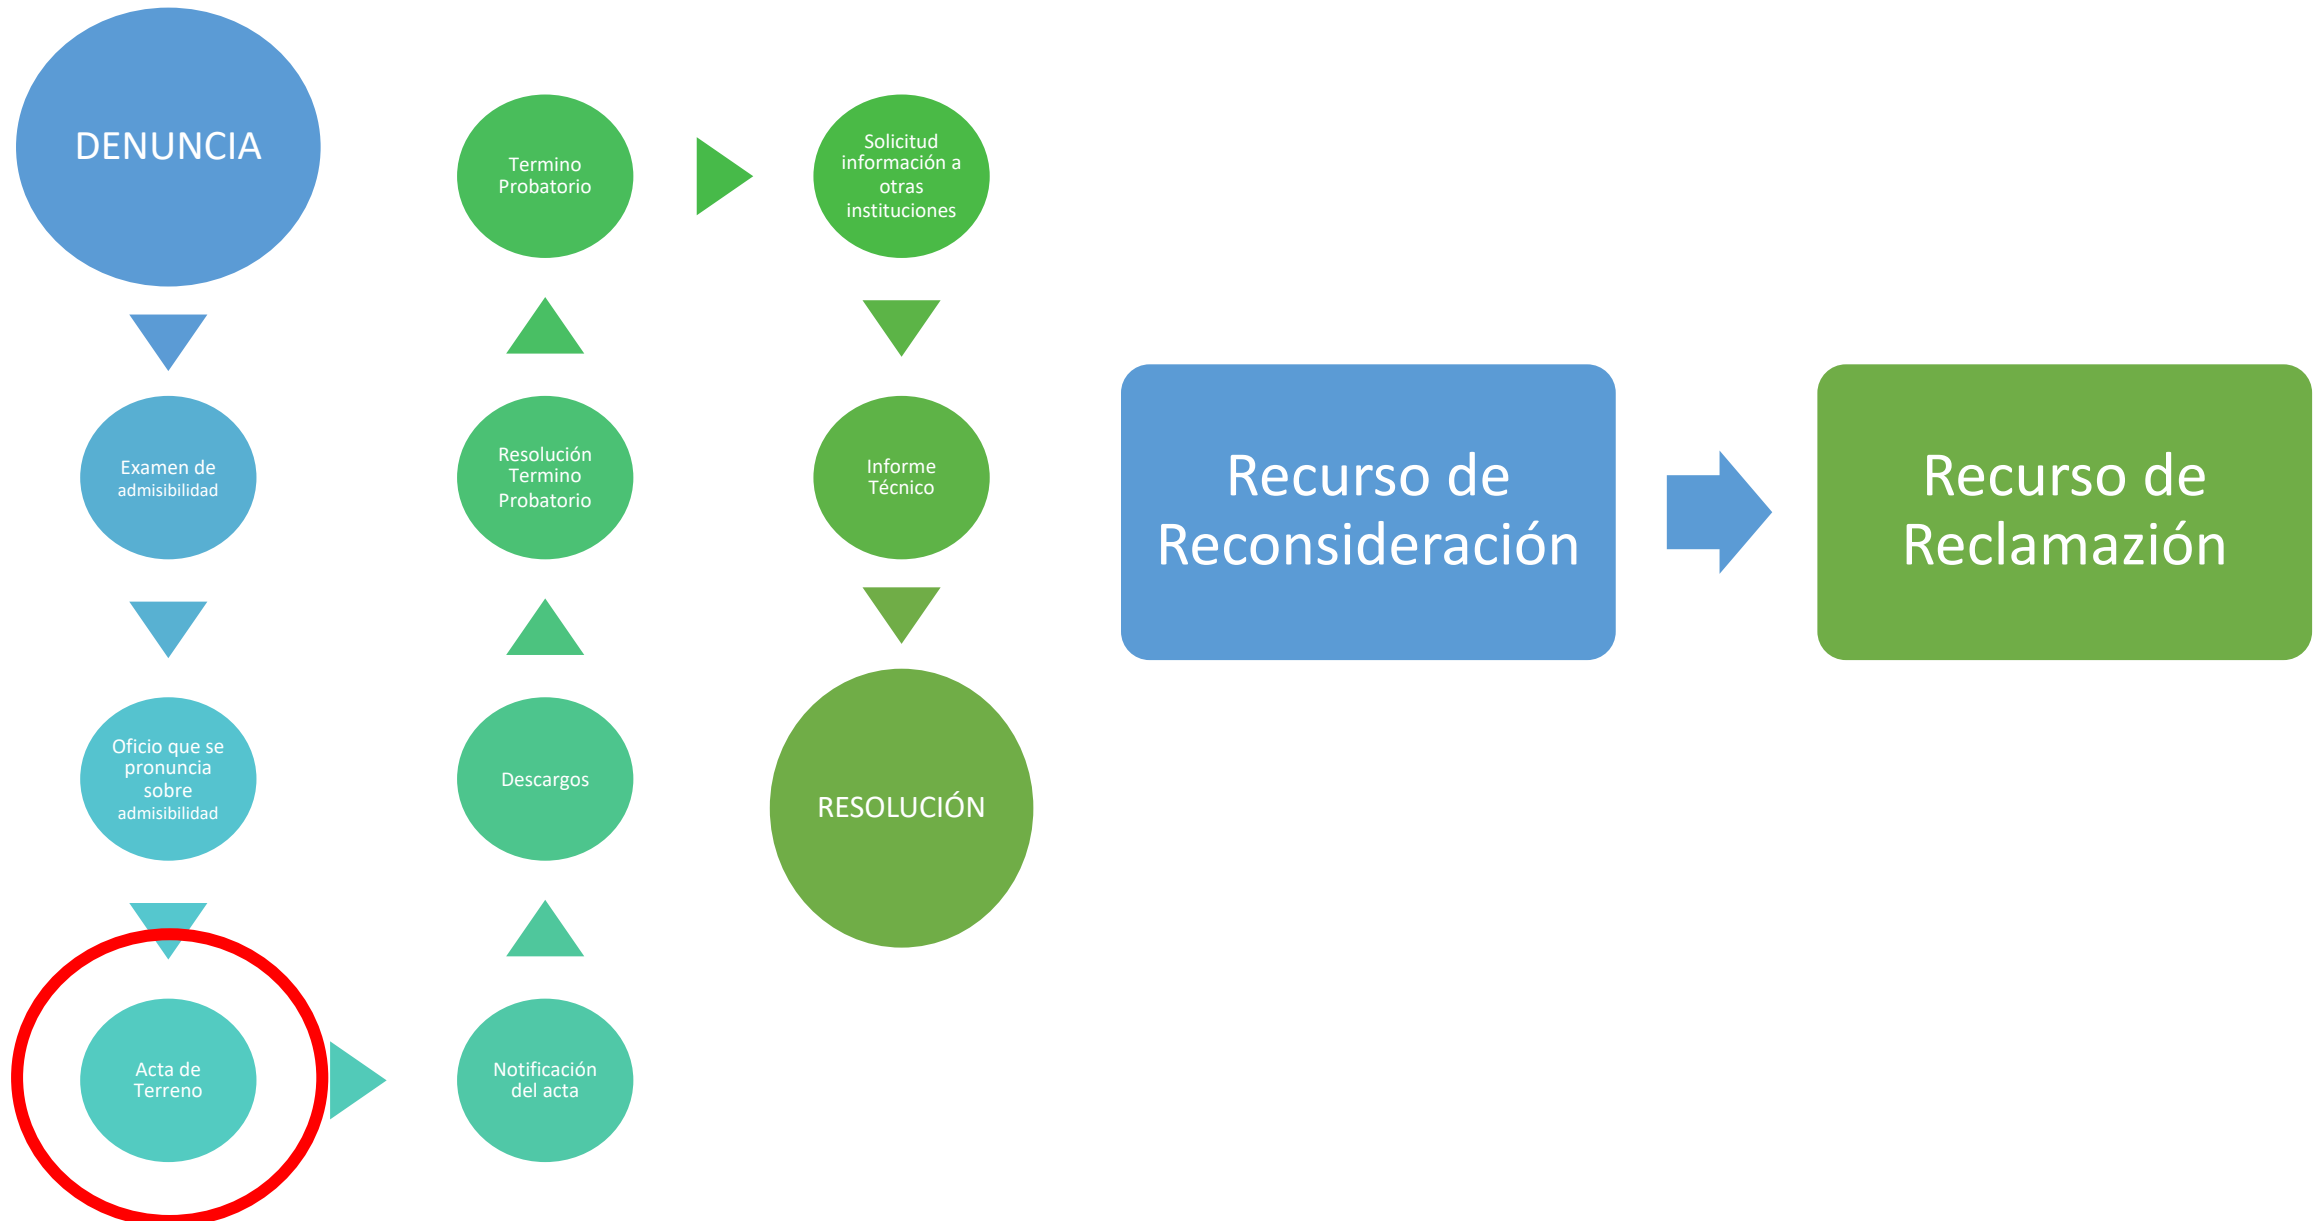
DENUNCIA

Examen de admisibilidad

Oficio que se pronuncia sobre admisibilidad

Acta de Terreno

Notificación del acta

Descargos

Resolución Termino Probatorio

Termino Probatorio

Solicitud información a otras instituciones

Informe Técnico

RESOLUCIÓN

Recurso de Reconsideración

Recurso de Reclamazión